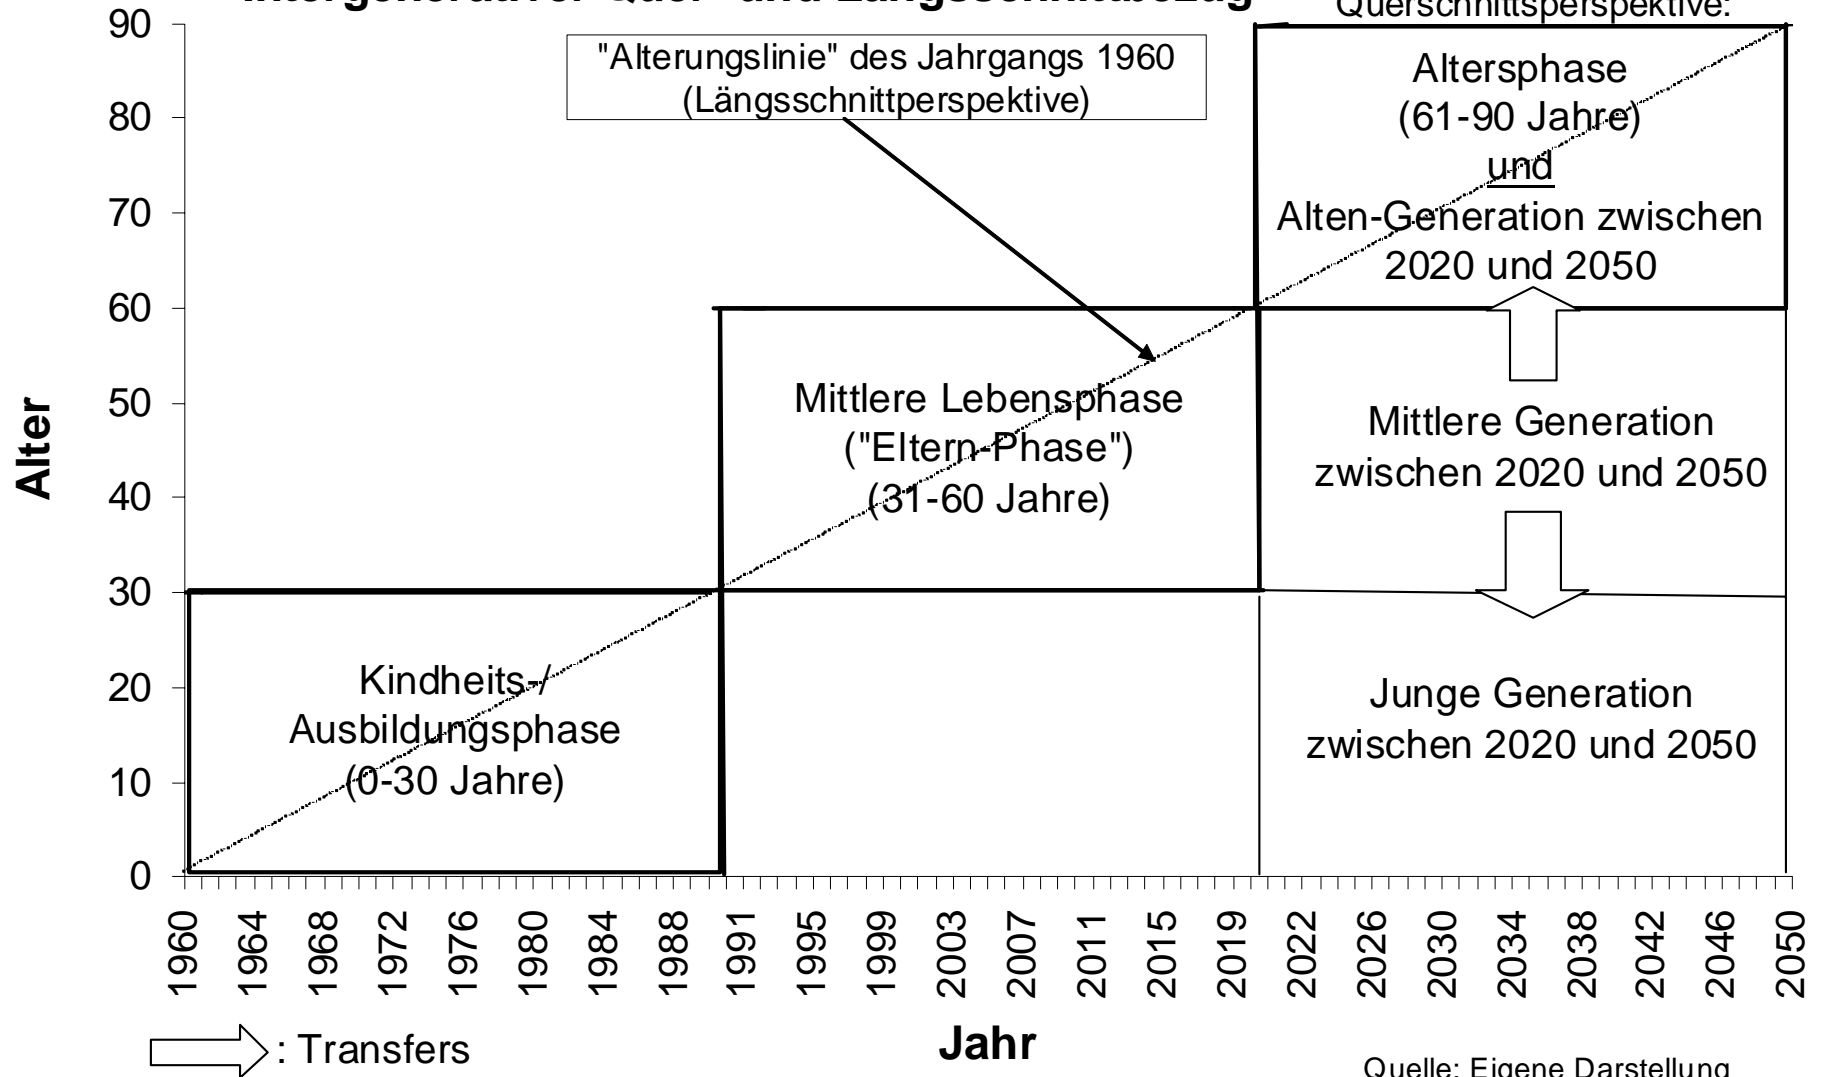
Intergenerativer Quer- und Längsschnittsbezug

Querschnittsperspektive:

"Alterungslinie" des Jahrgangs 1960 (Längsschnittperspektive)

Altersphase (61-90 Jahre) und Alten-Generation zwischen 2020 und 2050

Mittlere Lebensphase ("Eltern-Phase") (31-60 Jahre)

Mittlere Generation zwischen 2020 und 2050

Kindheits-/ Ausbildungsphase (0-30 Jahre)

Junge Generation zwischen 2020 und 2050

Alter

90
80
70
60
50
40
30
20
10
0

1960 1964 1968 1972 1976 1980 1984 1988 1991 1995 1999 2003 2007 2011 2015 2019 2022 2026 2030 2034 2038 2042 2046 2050

Jahr

: Transfers

Quelle: Eigene Darstellung